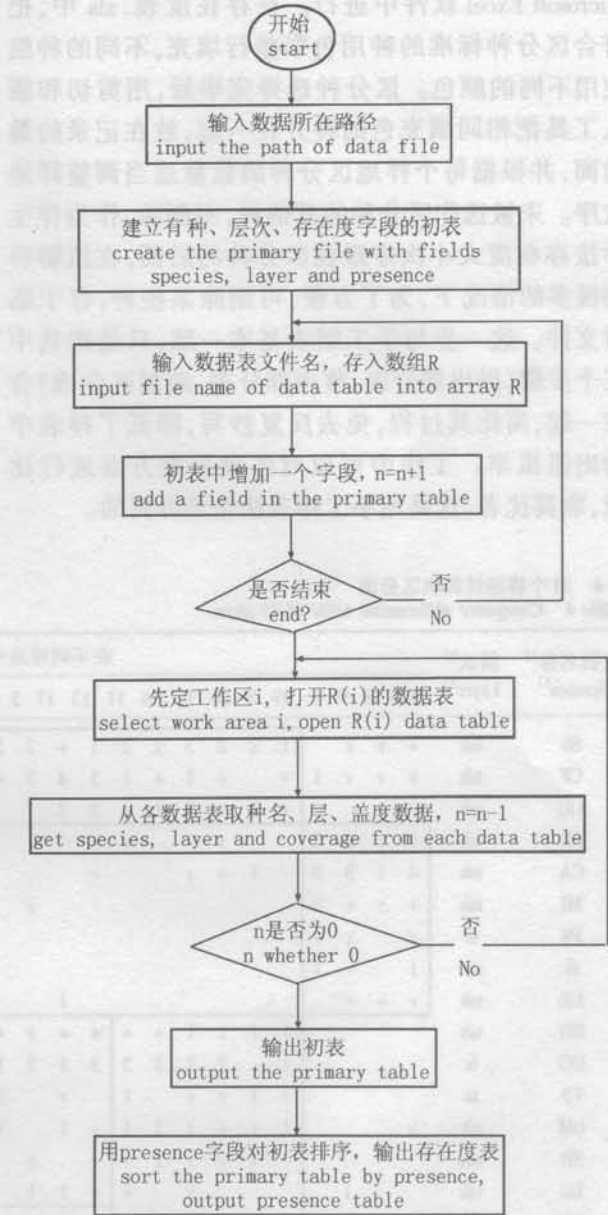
开始
start

输入数据所在路径
input the path of data file

建立有种、层次、存在度字段的初表
create the primary file with fields species, layer and presence

输入数据表文件名，存入数组R
input file name of data table into array R

初表中增加一个字段，n=n+1
add a field in the primary table

是否结束
end?

否
No

先定工作区i，打开R(i)的数据表
select work area i, open R(i) data table

从各数据表取种名、层、盖度数据，n=n-1
get species, layer and coverage from each data table

n是否为0
n whether 0

否
No

输出初表
output the primary table

用presence字段对初表排序，输出存在度表
sort the primary table by presence, output presence table